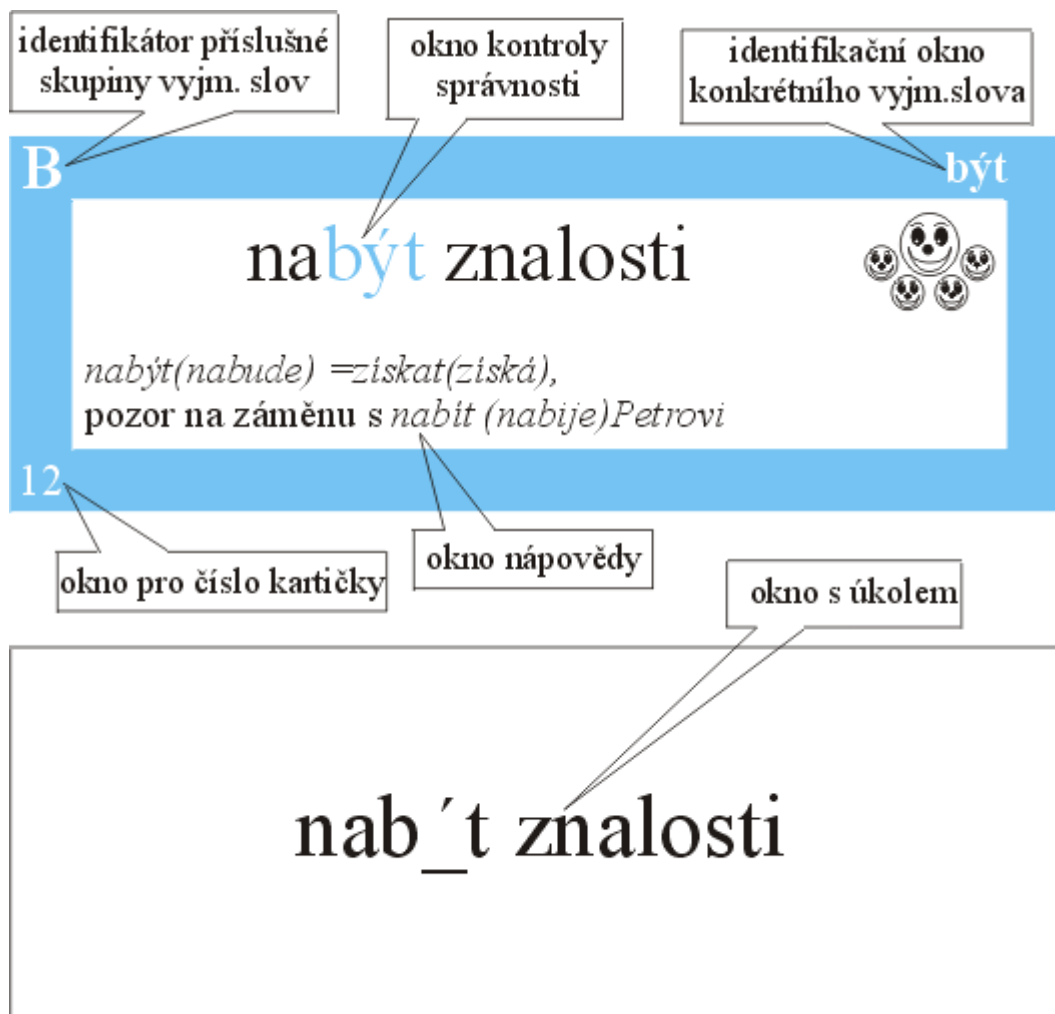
identifikátor příslušné skupiny vyjm. slov

okno kontroly správnosti

identifikační okno konkrétního vyjm.slova

B

být

nabýt znalosti

nabýt(nabude) =získat(získá),
pozor na záměnu s nabít (nabije)Petrovi

12

okno pro číslo kartičky

okno nápovědy

okno s úkolem

nab´t znalosti